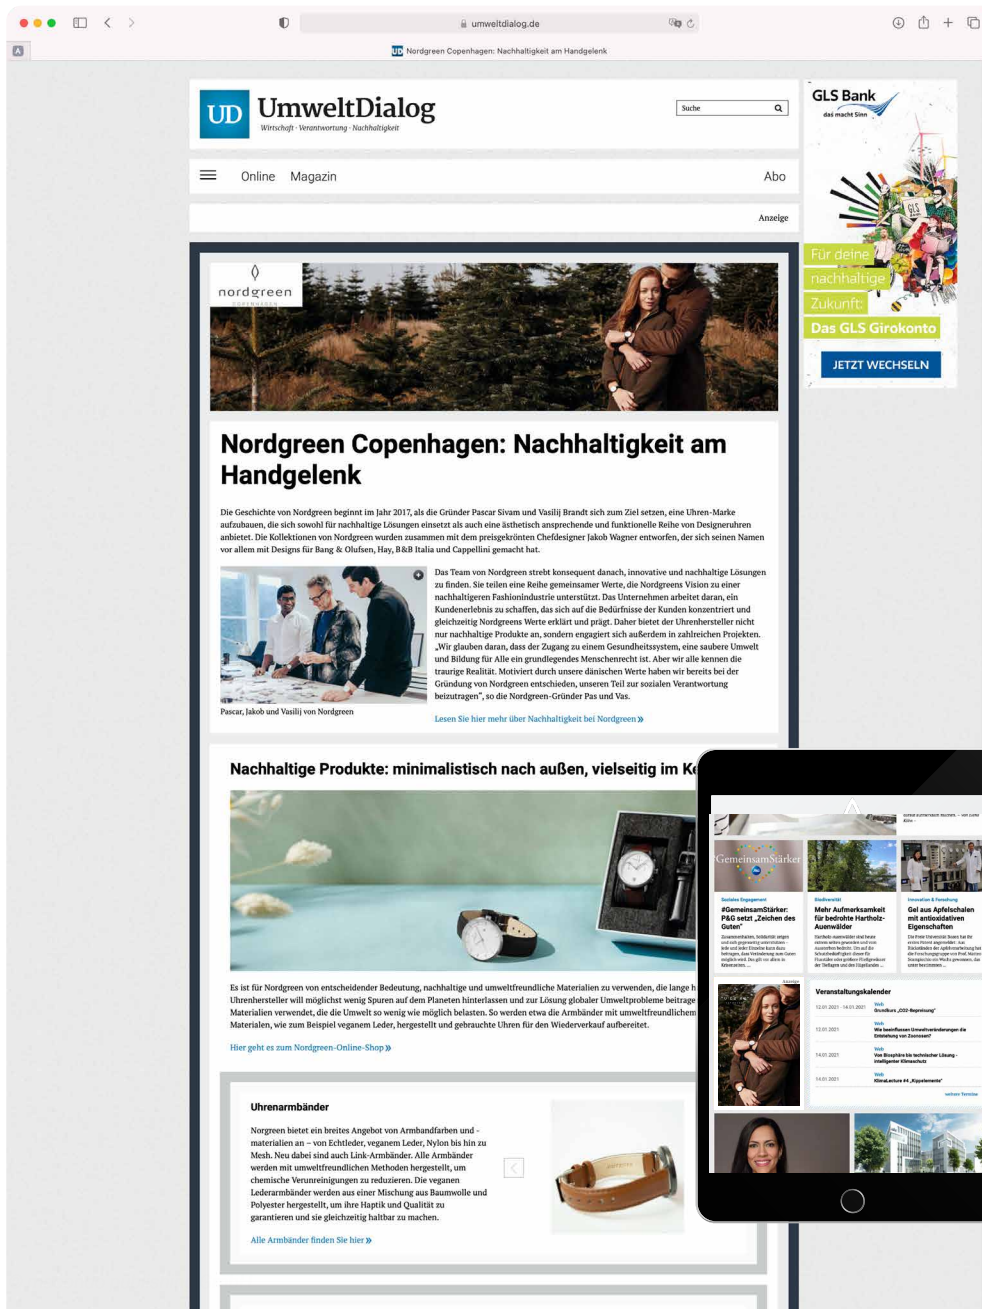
umweltdialog.de

Nordgreen Copenhagen: Nachhaltigkeit am Handgelenk

UD UmweltDialog
Wirtschaft · Verantwortung · Nachhaltigkeit

Suche

Online Magazin Abo

Anzeige

GLS Bank
das macht Sinn

Für deine nachhaltige Zukunft: Das GLS Girokonto

JETZT WECHSELN

nordgreen
COPENHAGEN

Nordgreen Copenhagen: Nachhaltigkeit am Handgelenk

Die Geschichte von Nordgreen beginnt im Jahr 2017, als die Gründer Pascar Sivam und Vasilij Brandt sich zum Ziel setzen, eine Uhren-Marke aufzubauen, die sich sowohl für nachhaltige Lösungen einsetzt als auch eine ästhetisch ansprechende und funktionelle Reihe von Designeruhren anbietet. Die Kollektionen von Nordgreen wurden zusammen mit dem preisgekrönten Chefdesigner Jakob Wagner entworfen, der sich seinen Namen vor allem mit Designs für Bang & Olufsen, Hay, B&B Italia und Cappellini gemacht hat.

Das Team von Nordgreen strebt konsequent danach, innovative und nachhaltige Lösungen zu finden. Sie teilen eine Reihe gemeinsamer Werte, die Nordgreens Vision zu einer nachhaltigeren Fashionindustrie unterstützt. Das Unternehmen arbeitet daran, ein Kundenerlebnis zu schaffen, das sich auf die Bedürfnisse der Kunden konzentriert und gleichzeitig Nordgreens Werte erklärt und prägt. Daher bietet der Uhrenhersteller nicht nur nachhaltige Produkte an, sondern engagiert sich außerdem in zahlreichen Projekten. „Wir glauben daran, dass der Zugang zu einem Gesundheitssystem, eine saubere Umwelt und Bildung für Alle ein grundlegendes Menschenrecht ist. Aber wir alle kennen die traurige Realität. Motiviert durch unsere dänischen Werte haben wir bereits bei der Gründung von Nordgreen entschieden, unseren Teil zur sozialen Verantwortung beizutragen", so die Nordgreen-Gründer Pas und Vas.

Pascar, Jakob und Vasilij von Nordgreen

Lesen Sie hier mehr über Nachhaltigkeit bei Nordgreen »

Nachhaltige Produkte: minimalistisch nach außen, vielseitig im K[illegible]

Es ist für Nordgreen von entscheidender Bedeutung, nachhaltige und umweltfreundliche Materialien zu verwenden, die lange h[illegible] Uhrenhersteller will möglichst wenig Spuren auf dem Planeten hinterlassen und zur Lösung globaler Umweltprobleme beitrage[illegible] Materialien verwendet, die die Umwelt so wenig wie möglich belasten. So werden etwa die Armbänder mit umweltfreundlichem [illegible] Materialien, wie zum Beispiel veganem Leder, hergestellt und gebrauchte Uhren für den Wiederverkauf aufbereitet.

Hier geht es zum Nordgreen-Online-Shop »

Uhrenarmbänder

Norgreen bietet ein breites Angebot von Armbandfarben und -materialien an – von Echtleder, veganem Leder, Nylon bis hin zu Mesh. Neu dabei sind auch Link-Armbänder. Alle Armbänder werden mit umweltfreundlichen Methoden hergestellt, um chemische Verunreinigungen zu reduzieren. Die veganen Lederarmbänder werden aus einer Mischung aus Baumwolle und Polyester hergestellt, um ihre Haptik und Qualität zu garantieren und sie gleichzeitig haltbar zu machen.

Alle Armbänder finden Sie hier »

GemeinsamStärker

#GemeinsamStärker: P&G setzt „Zeichen des Guten"

Mehr Aufmerksamkeit für bedrohte Hartholz-Auenwälder

Gel aus Apfelschalen mit antioxidativen Eigenschaften

Veranstaltungskalender

Grundkurs „CO2-Bepreisung"

Wie beeinflussen Umweltveränderungen die Entstehung von Zoonosen?

Von Biosphäre bis technischer Lösung - Intelligenter Klimaschutz

KlimaLecture #4 „Kipppelemente"